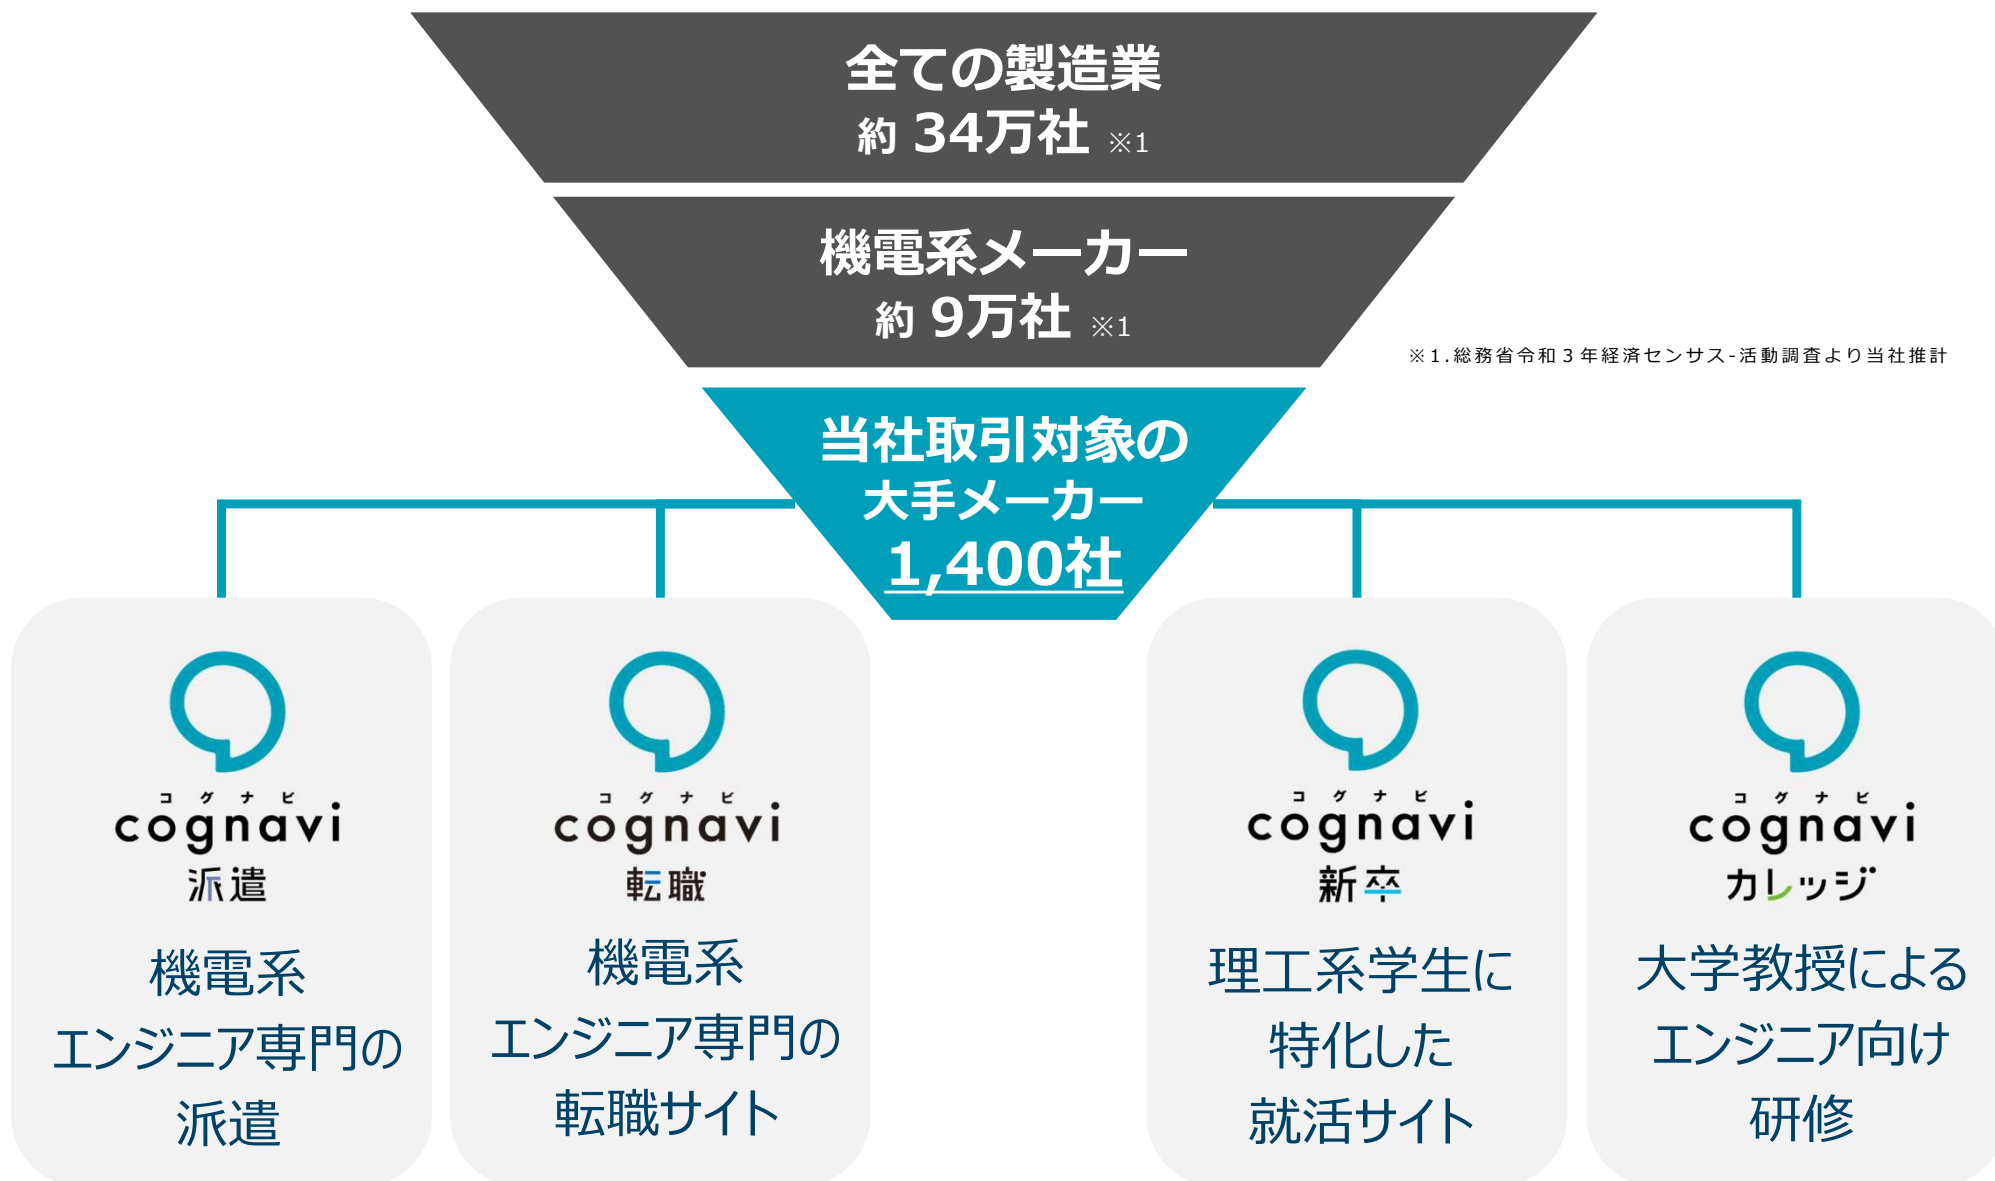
全ての製造業
約 34万社 ※1

機電系メーカー
約 9万社 ※1

※1.総務省令和３年経済センサス-活動調査より当社推計

当社取引対象の
大手メーカー
1,400社

コグナビ
cognavi
派遣

機電系
エンジニア専門の
派遣

コグナビ
cognavi
転職

機電系
エンジニア専門の
転職サイト

コグナビ
cognavi
新卒

理工系学生に
特化した
就活サイト

コグナビ
cognavi
カレッジ

大学教授による
エンジニア向け
研修